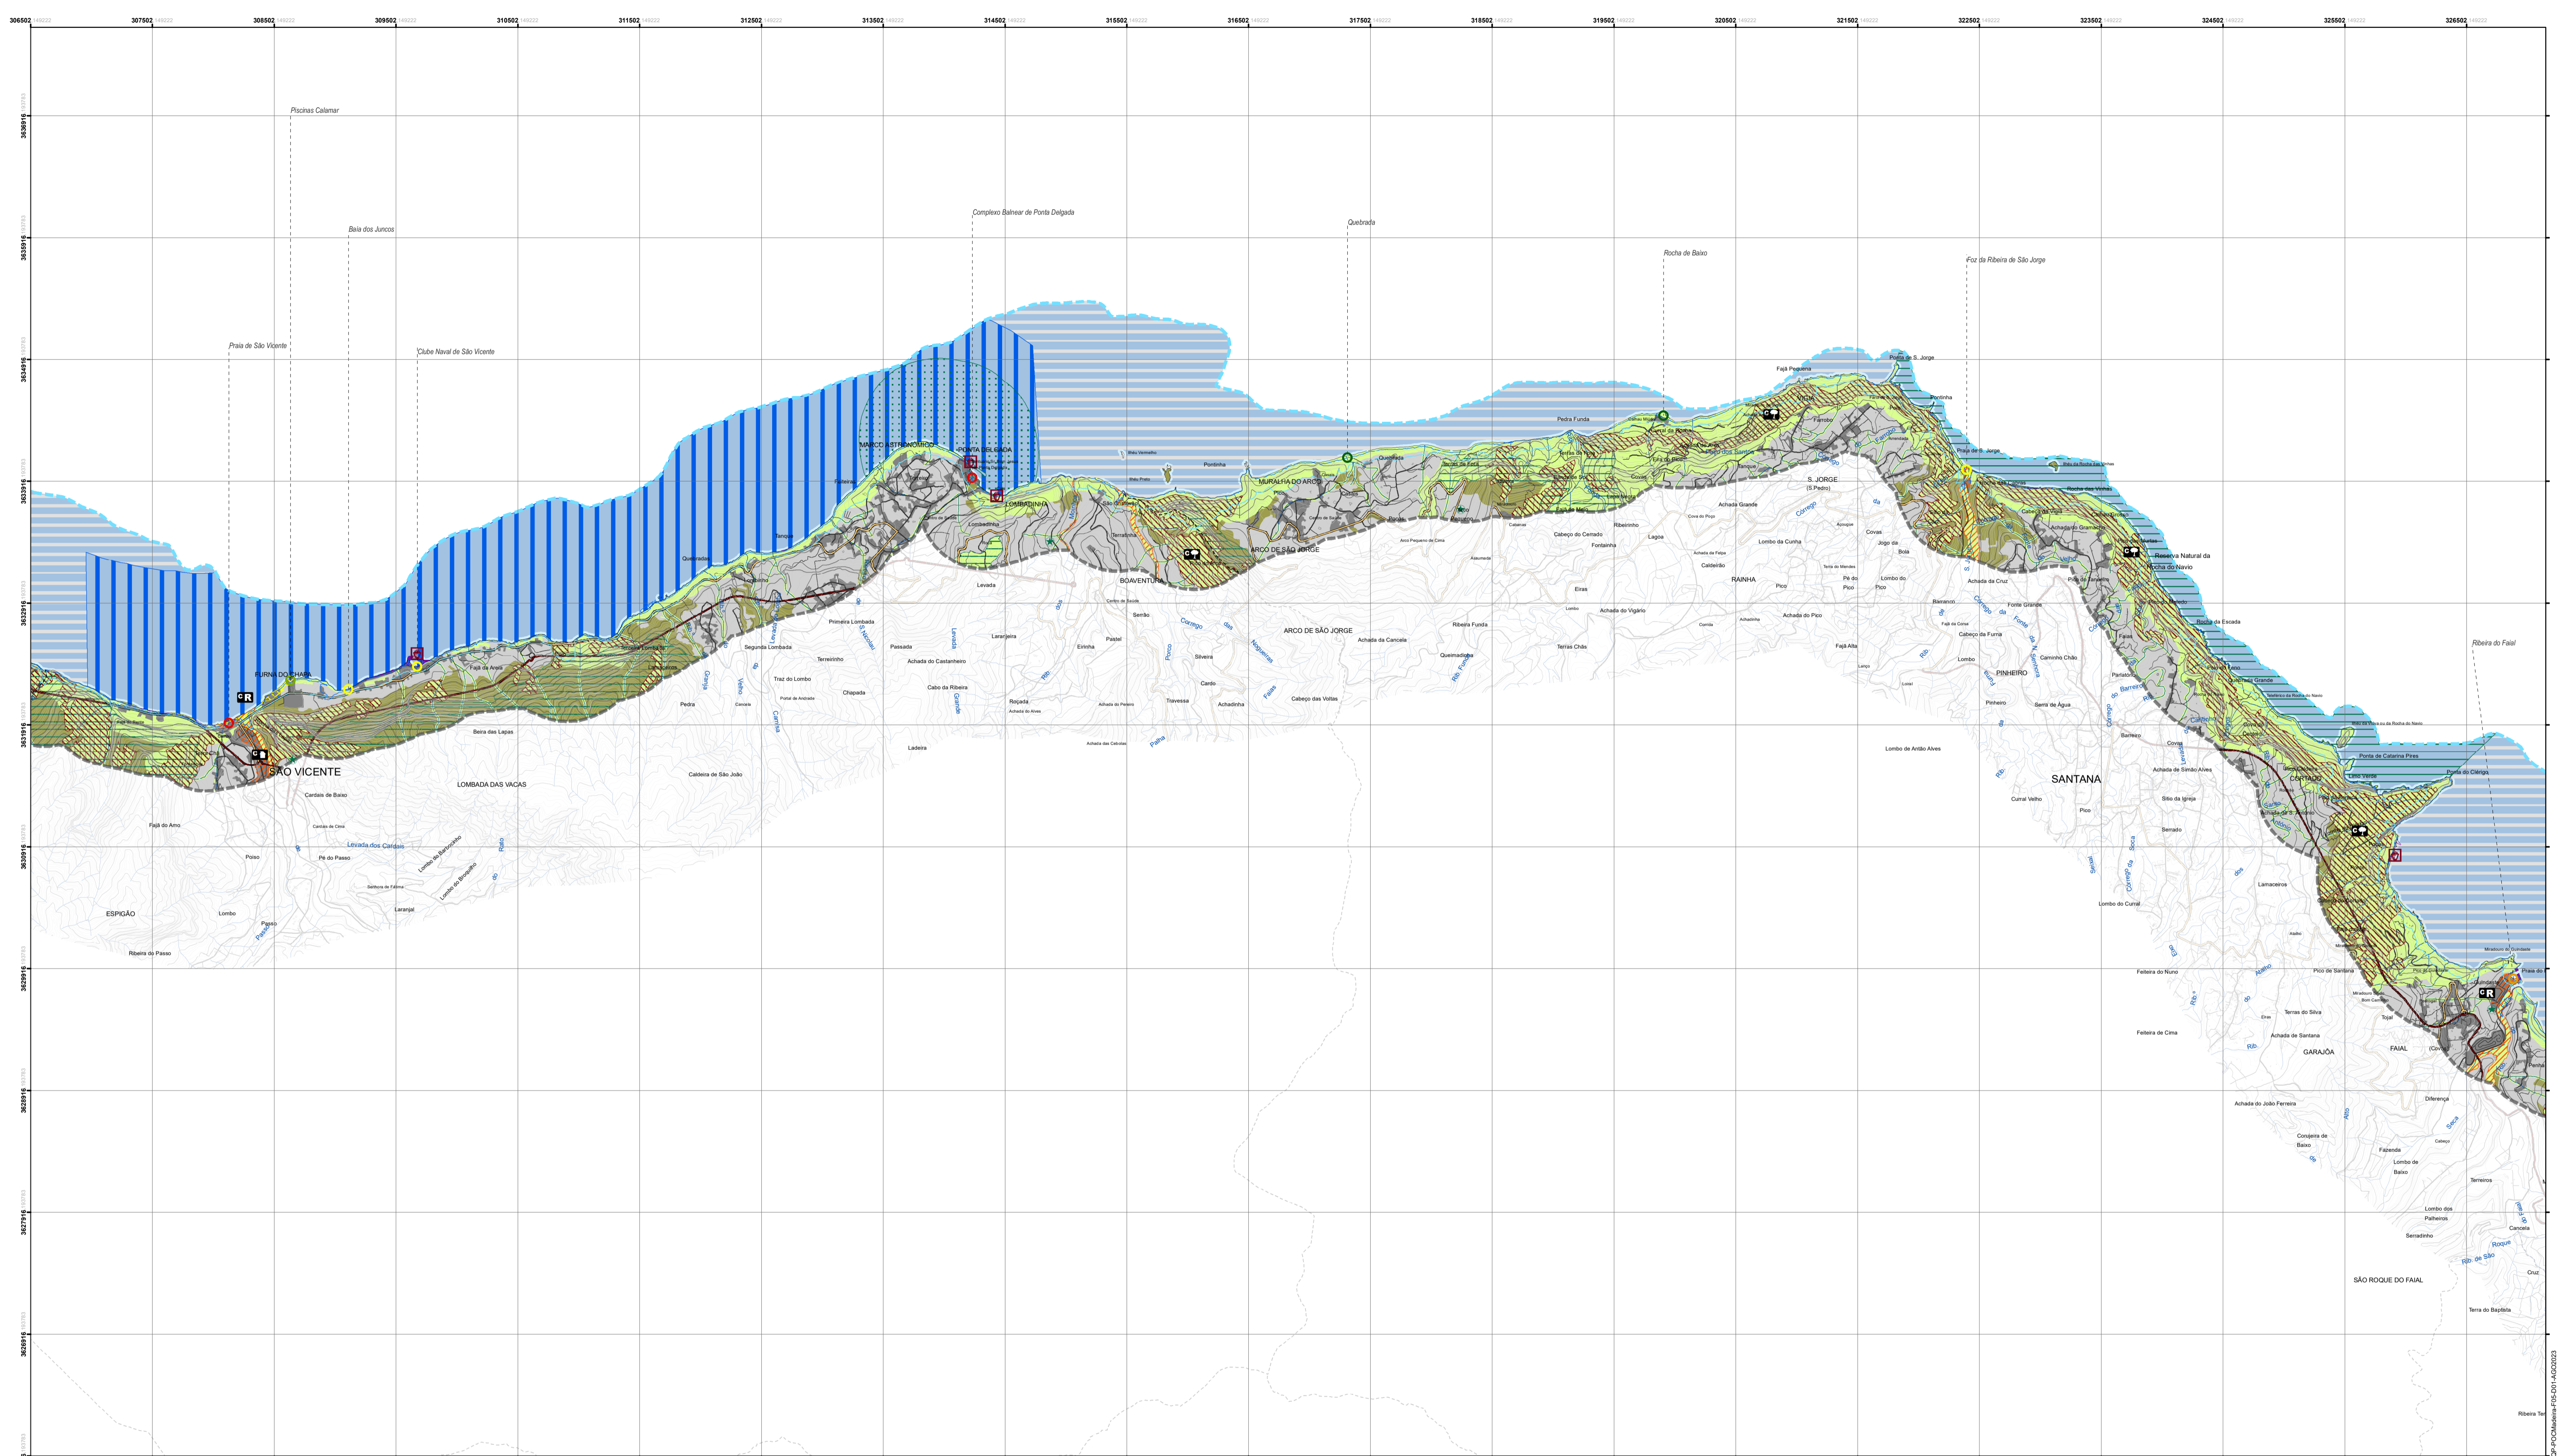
306502 307502 308502 309502 310502 311502 312502 313502 314502 315502 316502 317502 318502 319502 320502 321502 322502 323502 324502 325502 326502

3636916
3635916
3634916
3633916
3632916
3631916
3630916
3629916
3628916
3627916
3626916

Piscinas Calamar
Baía dos Juncos
Praia de São Vicente
Clube Naval de São Vicente
Complexo Balnear de Ponta Delgada
Quebrada
Rocha de Baixo
Foz da Ribeira de São Jorge
Ribeira do Faial

MARCO ASTRONÓMICO
PONTA DELGADA
LOMBADINHA
FURNA DO CHARA
SÃO VICENTE
MURALHA DO ARCO
ARCO DE SÃO JORGE
BOAVENTURA
S. JORGE
(S.Pedro)
RAINHA
PINHEIRO
SANTANA
CORTADO
GARAJÓA
FAIAL
SÃO ROQUE DO FAIAL
ESPIGÃO
LOMBADA DAS VACAS

Fajã Pequena
Ponta de S. Jorge
Pontinha
Praia de S. Jorge
Pedra Funda
Reserva Natural da Rocha do Navio
Rocha da Escada
Ponta de Catarina Pires
Ponta do Clérigo
Praia do
Achada Grande
Lombo da Cunha
Cabeço do Cerrado
Fontainha
Lagoa
Caldeirão
Ribeirinho
Eiras
Achada do Vigário
Achada do Pico
Terras Chãs
Ribeira Funda
Queimadinha
Achada da Cancela
Cabeço das Voltas
Achadinha
Travessa
Cardo
Silveira
Serrão
Pastel
Eirinha
Laranjeira
Levada
Rojada
Primeira Lombada
Segunda Lombada
Terreirinho
Traz do Lombo
Chapada
Passada
Achada do Castanheiro
Cabo da Ribeira
Pedra
Ladeira
Caldeira de São João
Beira das Lapas
Tanque
Quebradas
Feiteiras
Cardais de Baixo
Fajã do Amo
Poiso
Pé do Passo
Levada dos Cardais
Lombo
Passo
Laranjal
Ribeira do Passo
Lombo do Barbusano
Lombo do Broquilho
Fajã da Areia
Jogo da Bola
Covas
Pé do Pico
Pico
Fajã Alta
Lombo do Pico
Achada da Cruz
Fonte Grande
Cabeço da Furna
Caminho Chão
Serra de Água
Lombo
Barreiro
Lombo de Antão Alves
Curral Velho
Achada de Simão Alves
Sítio da Igreja
Serrado
Lamaceiros
Lombo do Curral
Feiteira do Nuno
Feiteira de Cima
Pico de Santana
Terras do Silva
Achada de Santana
Achada do João Ferreira
Conjeira de Baixo
Diferença
Fazenda
Lombo de Baixo
Terreiros
Lombo dos Palheiros
Serradinho
Cancela
Terra do Baptista
Ribeira Ter
Cruz
Tojal
Rib. de São Roque
Corrego
Rib.
Levada Grande

OP-POCMadeira-F05-D01-AGO2023